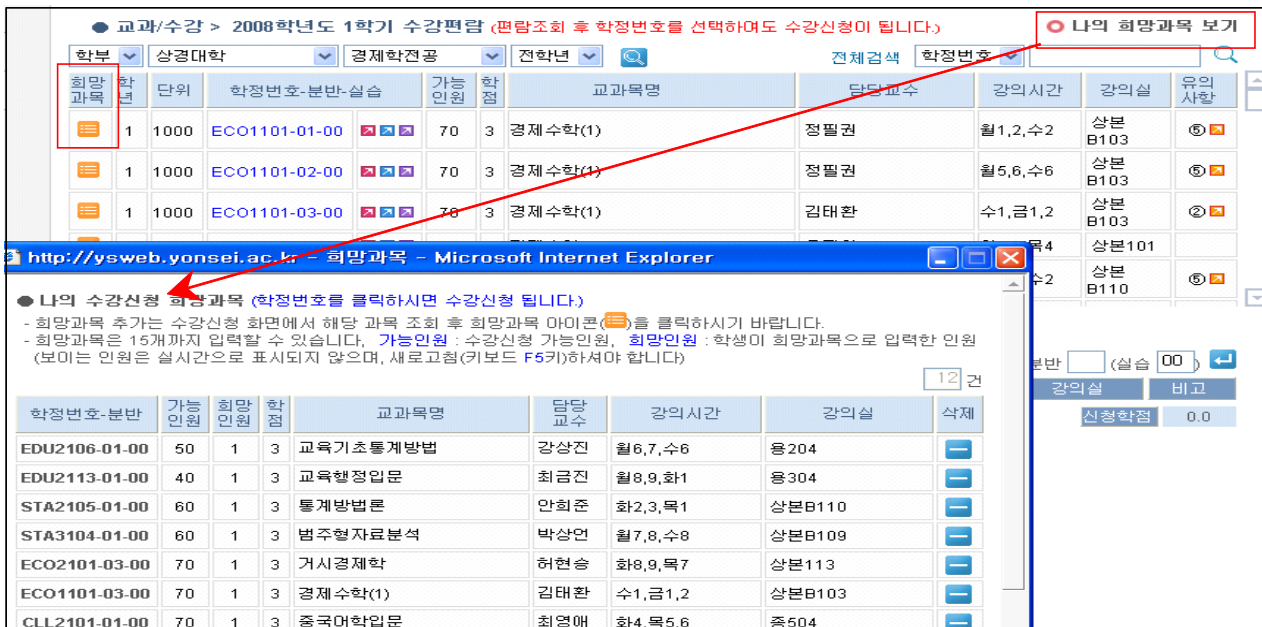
● 교과/수강 > 2008학년도 1학기 수강편람 (편람조회 후 학정번호를 선택하여도 수강신청이 됩니다.)

나의 희망과목 보기

학부 | 상경대학 | 경제학전공 | 전학년

전체검색 | 학정번호

| 희망과목 | 학년 | 단위 | 학정번호-분반-실습 | | 가능인원 | 학점 | 교과목명 | 담당교수 | 강의시간 | 강의실 | 유의사항 |
|---|---|---|---|---|---|---|---|---|---|---|---|
| | 1 | 1000 | ECO1101-01-00 | | 70 | 3 | 경제수학(1) | 정필권 | 월1,2,수2 | 상본B103 | ⑤ |
| | 1 | 1000 | ECO1101-02-00 | | 70 | 3 | 경제수학(1) | 정필권 | 월5,6,수6 | 상본B103 | ⑤ |
| | 1 | 1000 | ECO1101-03-00 | | 70 | 3 | 경제수학(1) | 김태환 | 수1,금1,2 | 상본B103 | ② |

http://ysweb.yonsei.ac.kr - 희망과목 - Microsoft Internet Explorer

● 나의 수강신청 희망과목 (학정번호를 클릭하시면 수강신청 됩니다.)
- 희망과목 추가는 수강신청 화면에서 해당 과목 조회 후 희망과목 아이콘( )을 클릭하시기 바랍니다.
- 희망과목은 15개까지 입력할 수 있습니다, 가능인원 : 수강신청 가능인원, 희망인원 : 학생이 희망과목으로 입력한 인원 (보이는 인원은 실시간으로 표시되지 않으며, 새로고침(키보드 F5키)하셔야 합니다.)

12 건

| 학정번호-분반 | 가능인원 | 희망인원 | 학점 | 교과목명 | 담당교수 | 강의시간 | 강의실 | 삭제 |
|---|---|---|---|---|---|---|---|---|
| EDU2106-01-00 | 50 | 1 | 3 | 교육기초통계방법 | 강상진 | 월6,7,수6 | 용204 | |
| EDU2113-01-00 | 40 | 1 | 3 | 교육행정입문 | 최금진 | 월8,9,화1 | 용304 | |
| STA2105-01-00 | 60 | 1 | 3 | 통계방법론 | 안희준 | 화2,3,목1 | 상본B110 | |
| STA3104-01-00 | 60 | 1 | 3 | 범주형자료분석 | 박상언 | 월7,8,수8 | 상본B109 | |
| ECO2101-03-00 | 70 | 1 | 3 | 거시경제학 | 허현승 | 화8,9,목7 | 상본113 | |
| ECO1101-03-00 | 70 | 1 | 3 | 경제수학(1) | 김태환 | 수1,금1,2 | 상본B103 | |
| CLL2101-01-00 | 70 | 1 | 3 | 중국어학입문 | 최영애 | 화4,목5,6 | 종504 | |

목4 | 상본101
수2 | 상본B110 | ⑤

분반 (실습 00)
강의실 | 비고
신청학점 0.0